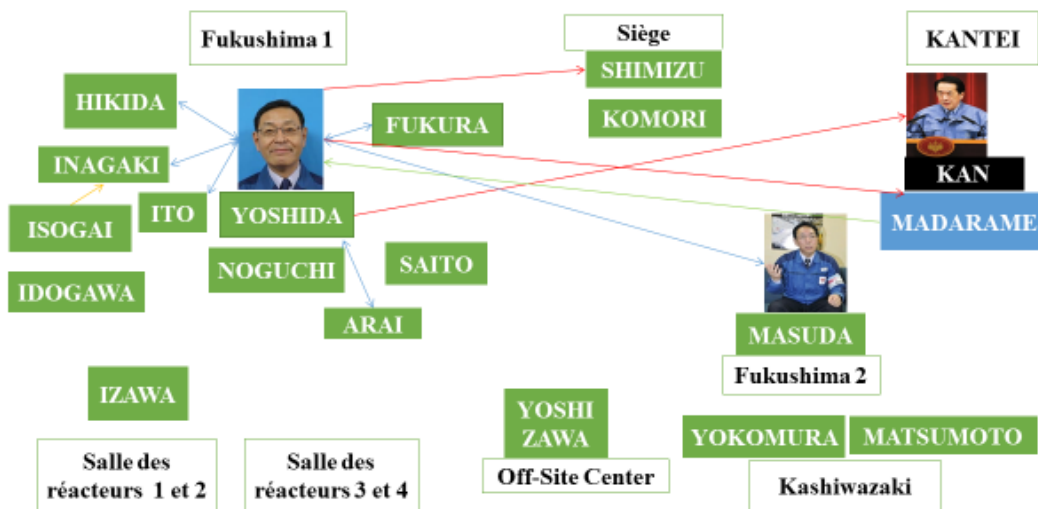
Fukushima 1

Siège

KANTEI

SHIMIZU

HIKIDA

FUKURA

KOMORI

INAGAKI

KAN

ISOGAI

ITO

YOSHIDA

MADARAME

NOGUCHI

SAITO

IDOGAWA

ARAI

MASUDA

Fukushima 2

IZAWA

YOSHI ZAWA

YOKOMURA

MATSUMOTO

Salle des réacteurs 1 et 2

Salle des réacteurs 3 et 4

Off-Site Center

Kashiwazaki